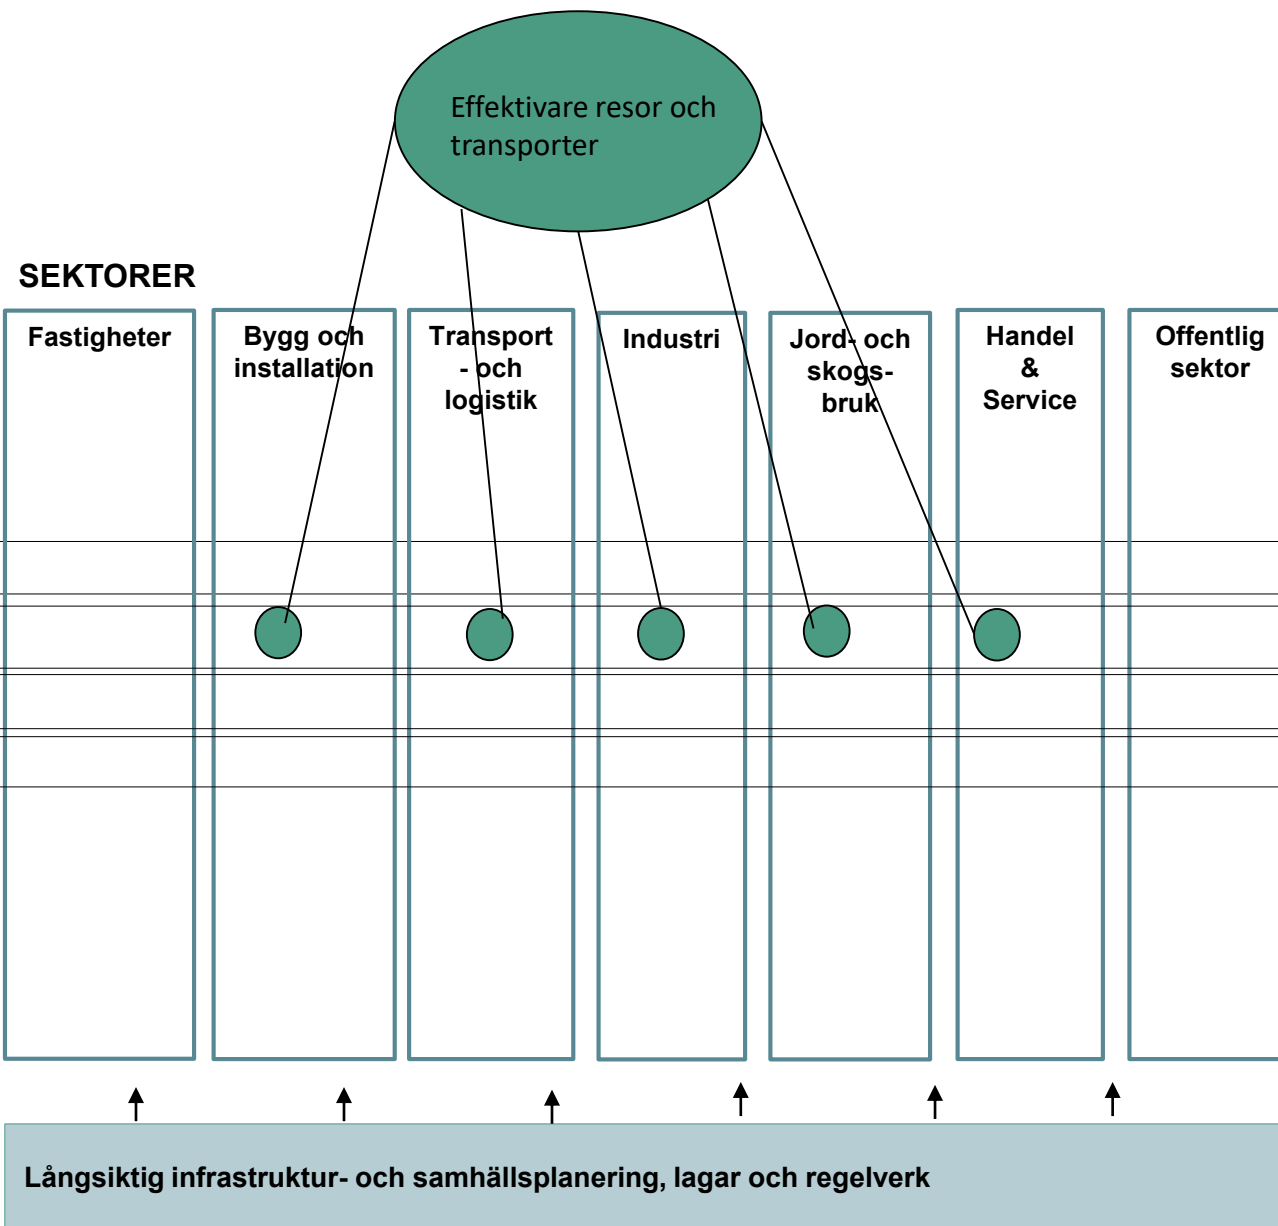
Effektivare resor och transporter

SEKTORER

Fastigheter

Bygg och installation

Transport - och logistik

Industri

Jord- och skogs- bruk

Handel & Service

Offentlig sektor

Långsiktig infrastruktur- och samhällsplanering, lagar och regelverk